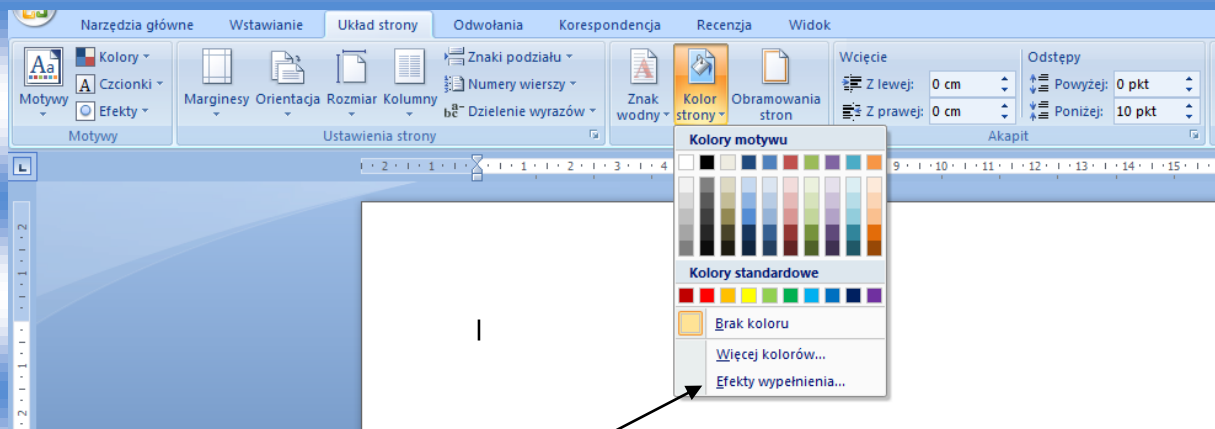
Narzędzia główne Wstawianie Układ strony Odwołania Korespondencja Recenzja Widok

Motywy Kolory Czcionki Efekty
Motywy

Marginesy Orientacja Rozmiar Kolumny Znaki podziału Numery wierszy Dzielenie wyrazów
Ustawienia strony

Znak wodny Kolor strony Obramowania stron

Wcięcie
Z lewej: 0 cm
Z prawej: 0 cm

Odstępy
Powyżej: 0 pkt
Poniżej: 10 pkt
Akapit

Kolory motywu

Kolory standardowe

Brak koloru

Więcej kolorów...

Efekty wypełnienia...

· 2 · 1 · 1 · 2 · 3 · 4 · 9 · 10 · 11 · 12 · 13 · 14 · 15 ·